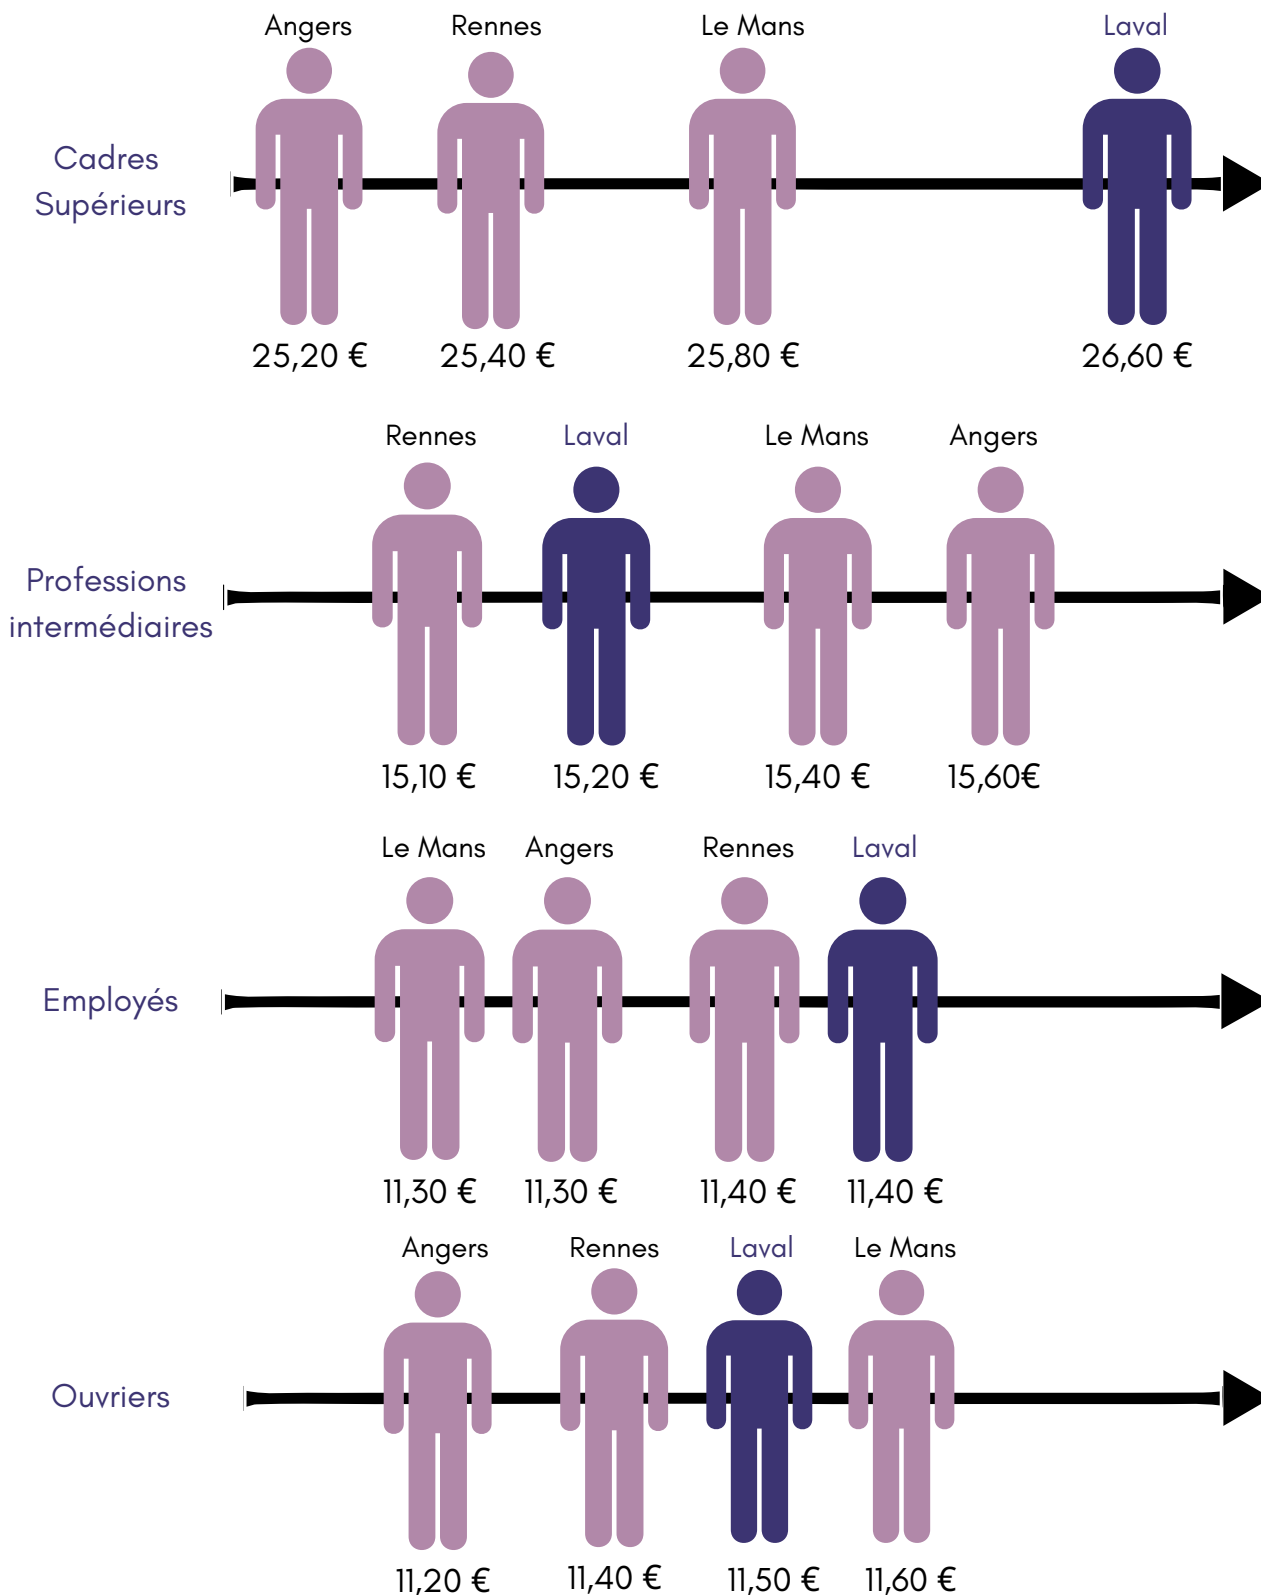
Cadres Supérieurs

Angers
25,20 €

Rennes
25,40 €

Le Mans
25,80 €

Laval
26,60 €

Professions intermédiaires

Rennes
15,10 €

Laval
15,20 €

Le Mans
15,40 €

Angers
15,60€

Employés

Le Mans
11,30 €

Angers
11,30 €

Rennes
11,40 €

Laval
11,40 €

Ouvriers

Angers
11,20 €

Rennes
11,40 €

Laval
11,50 €

Le Mans
11,60 €